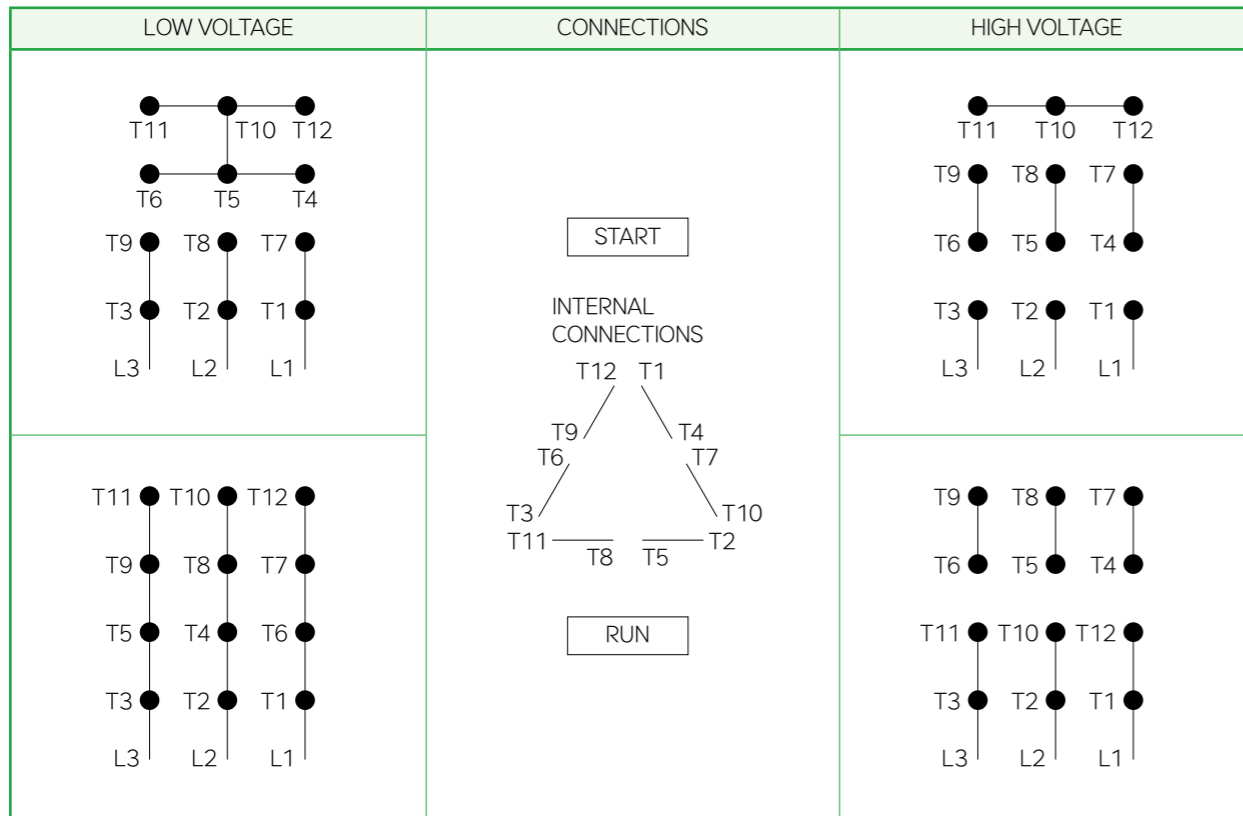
| LOW VOLTAGE | CONNECTIONS | HIGH VOLTAGE |
|---|---|---|
| T11 T10 T12<br>T6 T5 T4<br>T9 T8 T7<br>T3 T2 T1<br>L3 L2 L1 | START | T11 T10 T12<br>T9 T8 T7<br>T6 T5 T4<br>T3 T2 T1<br>L3 L2 L1 |
| | INTERNAL CONNECTIONS<br>T12 T1<br>T9 T4<br>T6 T7<br>T3 T10<br>T11 T2<br>T8 T5 | |
| T11 T10 T12<br>T9 T8 T7<br>T5 T4 T6<br>T3 T2 T1<br>L3 L2 L1 | RUN | T9 T8 T7<br>T6 T5 T4<br>T11 T10 T12<br>T3 T2 T1<br>L3 L2 L1 |